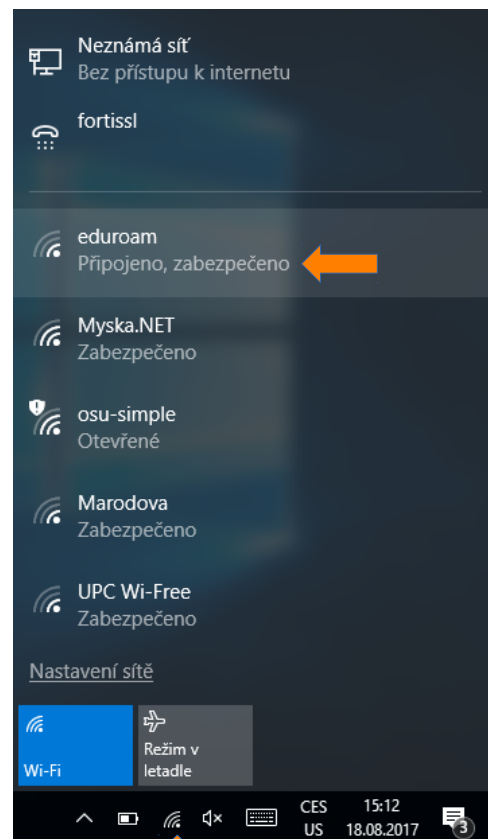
Neznámá síť
Bez přístupu k internetu

fortissl

eduroam
Připojeno, zabezpečeno

Myska.NET
Zabezpečeno

osu-simple
Otevřené

Marodova
Zabezpečeno

UPC Wi-Free
Zabezpečeno

Nastavení sítě

Wi-Fi

Režim v letadle

CES
US

15:12
18.08.2017

3